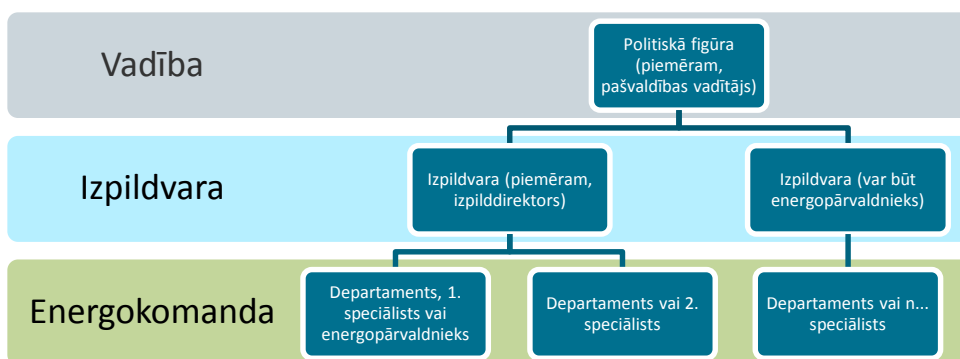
Vadība

Politiskā figūra (piemēram, pašvaldības vadītājs)

Izpildvara

Izpildvara (piemēram, izpilddirektors)

Izpildvara (var būt energopārvaldnieks)

Energokomanda

Departaments, 1. speciālists vai energopārvaldnieks

Departaments vai 2. speciālists

Departaments vai n... speciālists